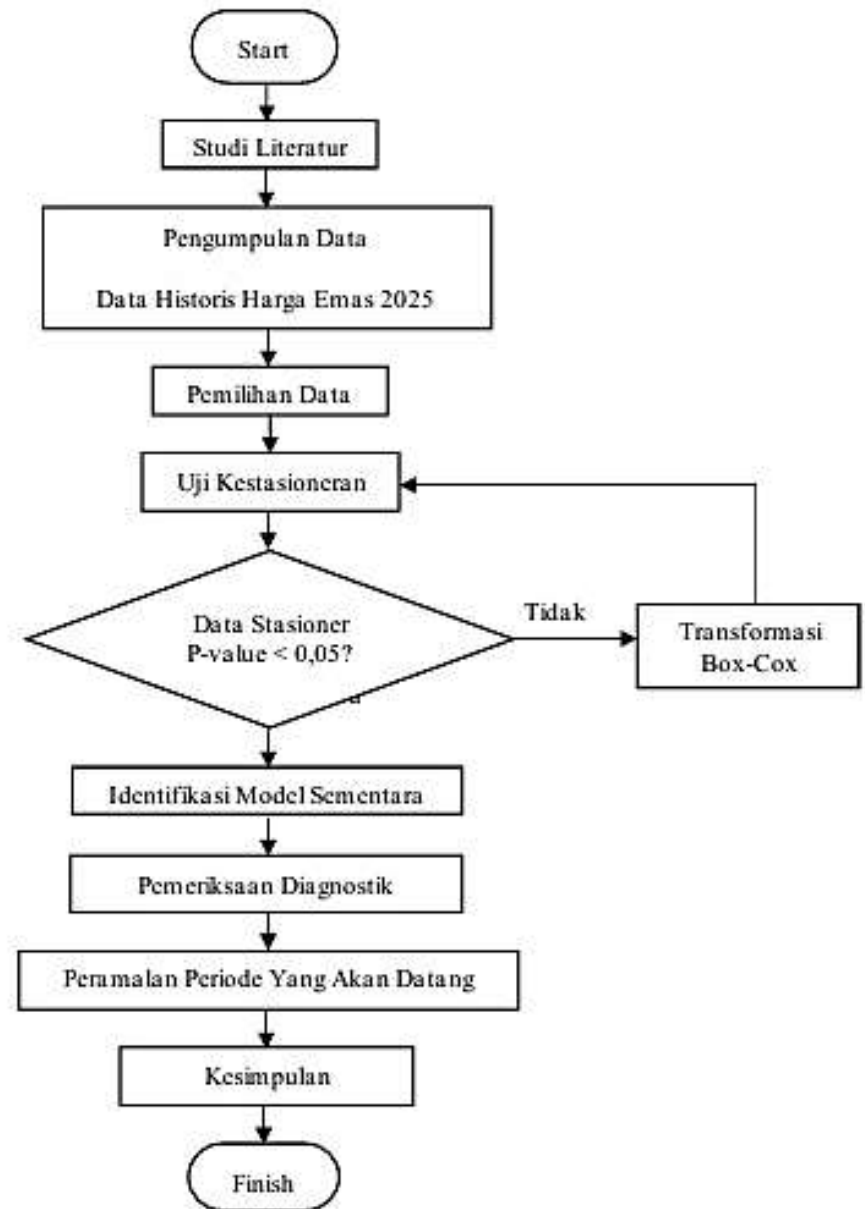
Start

Studi Literatur

Pengumpulan Data

Data Historis Harga Emas 2025

Pemilihan Data

Uji Kestasioneran

Data Stasioner
P-value < 0,05?

Tidak

Transformasi Box-Cox

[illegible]a

Identifikasi Model Sementara

Pemeriksaan Diagnostik

Peramalan Periode Yang Akan Datang

Kesimpulan

Finish